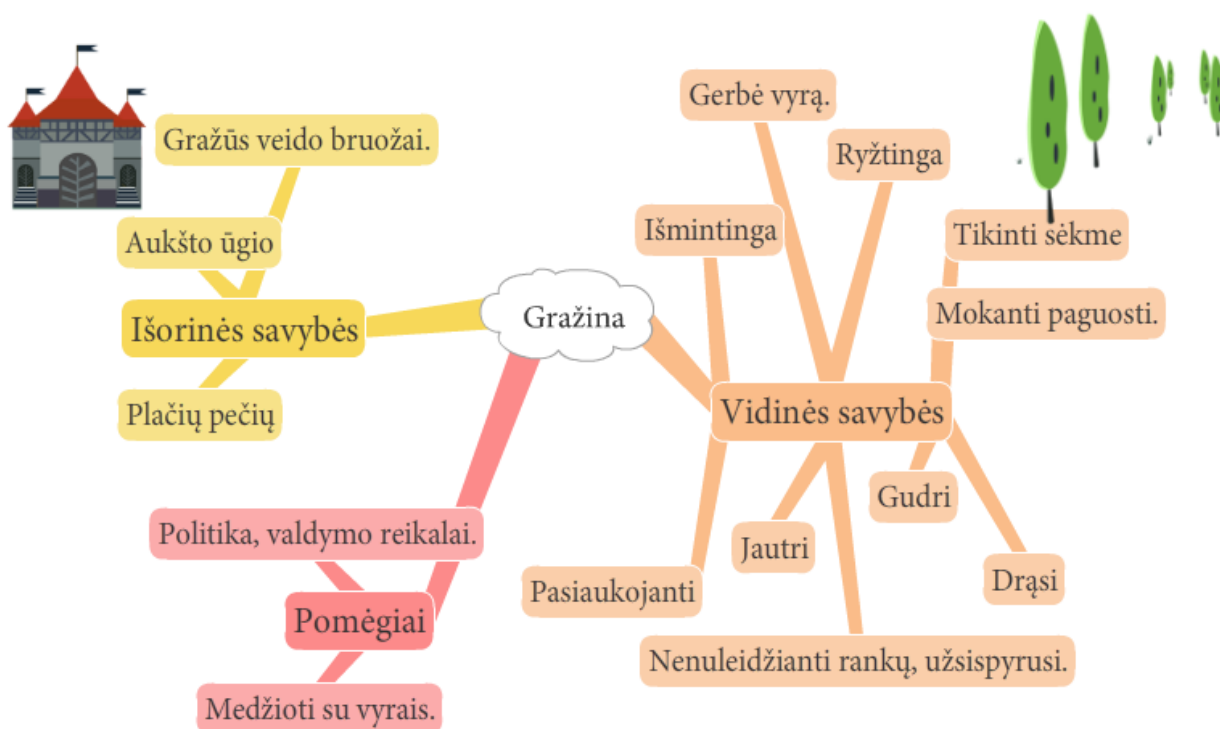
Gražina

Išorinės savybės

Gražūs veido bruožai.

Aukšto ūgio

Plačių pečių

Pomėgiai

Politika, valdymo reikalai.

Medžioti su vyrais.

Vidinės savybės

Gerbė vyrą.

Ryžtinga

Išmintinga

Tikinti sėkme

Mokanti paguosti.

Gudri

Drąsi

Jautri

Pasiaukojanti

Nenuleidžianti rankų, užsispyrusi.